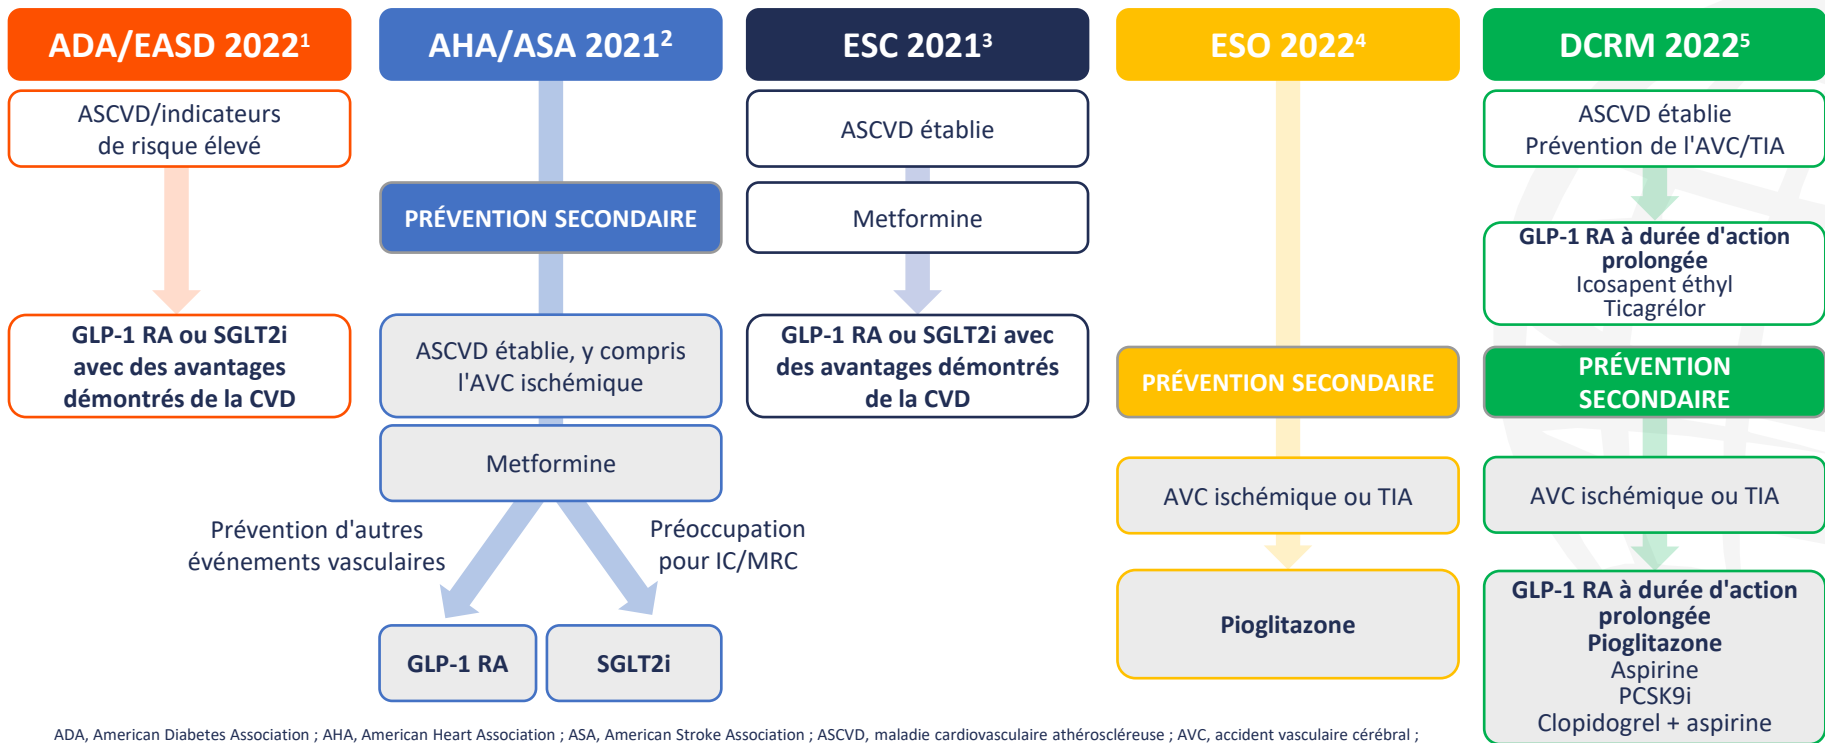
ADA/EASD 2022¹

ASCVD/indicateurs de risque élevé

GLP-1 RA ou SGLT2i avec des avantages démontrés de la CVD

AHA/ASA 2021²

PRÉVENTION SECONDAIRE

ASCVD établie, y compris l'AVC ischémique

Metformine

Prévention d'autres événements vasculaires

Préoccupation pour IC/MRC

GLP-1 RA

SGLT2i

ESC 2021³

ASCVD établie

Metformine

GLP-1 RA ou SGLT2i avec des avantages démontrés de la CVD

ESO 2022⁴

PRÉVENTION SECONDAIRE

AVC ischémique ou TIA

Pioglitazone

DCRM 2022⁵

ASCVD établie
Prévention de l'AVC/TIA

GLP-1 RA à durée d'action prolongée
Icosapent éthyl
Ticagrélor

PRÉVENTION SECONDAIRE

AVC ischémique ou TIA

GLP-1 RA à durée d'action prolongée
Pioglitazone
Aspirine
PCSK9i
Clopidogrel + aspirine

ADA, American Diabetes Association ; AHA, American Heart Association ; ASA, American Stroke Association ; ASCVD, maladie cardiovasculaire athérosclérseuse ; AVC, accident vasculaire cérébral ;